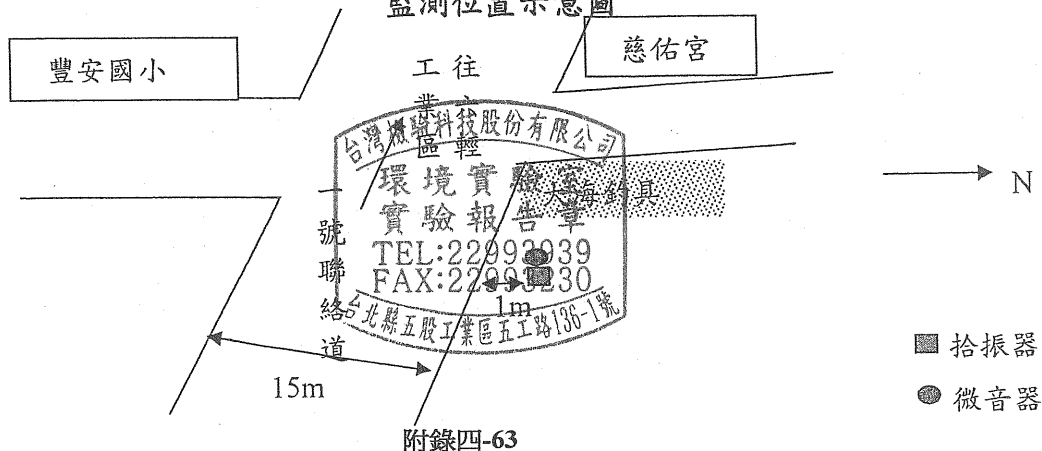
監測位置示意圖

豐安國小

慈佑宮

工往業方區輕

台灣檢驗科技股份有限公司
環境實驗室
實驗報告章
TEL:22993939
FAX:22993230
台北縣五股工業區五工路136-1號

大海釣具

一號聯絡道

1m

15m

N

拾振器

微音器

附錄四-63